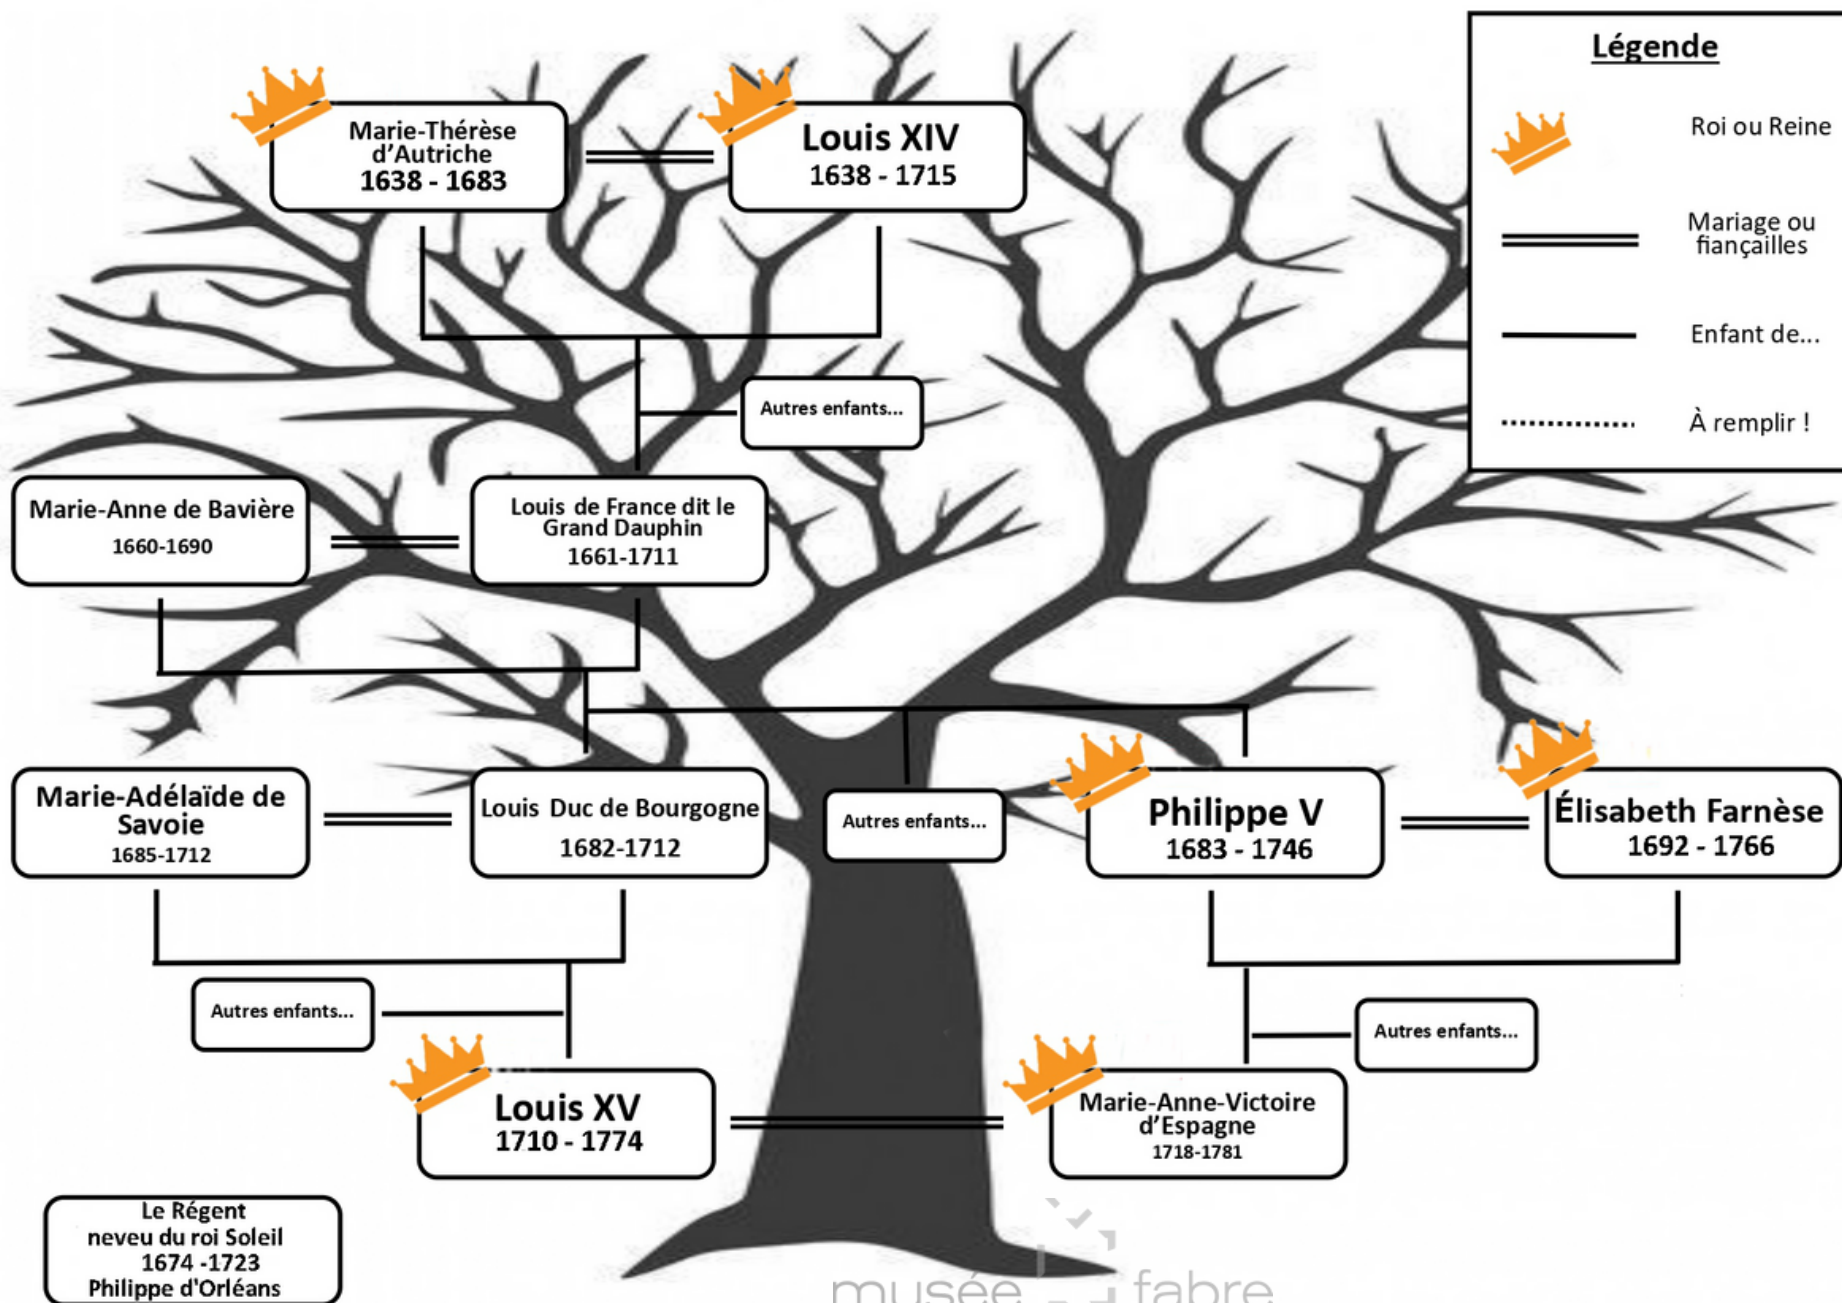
Légende

Roi ou Reine

Mariage ou fiançailles

Enfant de...

À remplir !

Marie-Thérèse d'Autriche
1638 - 1683

Louis XIV
1638 - 1715

Autres enfants...

Marie-Anne de Bavière
1660-1690

Louis de France dit le Grand Dauphin
1661-1711

Marie-Adélaïde de Savoie
1685-1712

Louis Duc de Bourgogne
1682-1712

Autres enfants...

Philippe V
1683 - 1746

Élisabeth Farnèse
1692 - 1766

Autres enfants...

Autres enfants...

Louis XV
1710 - 1774

Marie-Anne-Victoire d'Espagne
1718-1781

Le Régent
neveu du roi Soleil
1674 -1723
Philippe d'Orléans

musée fabre